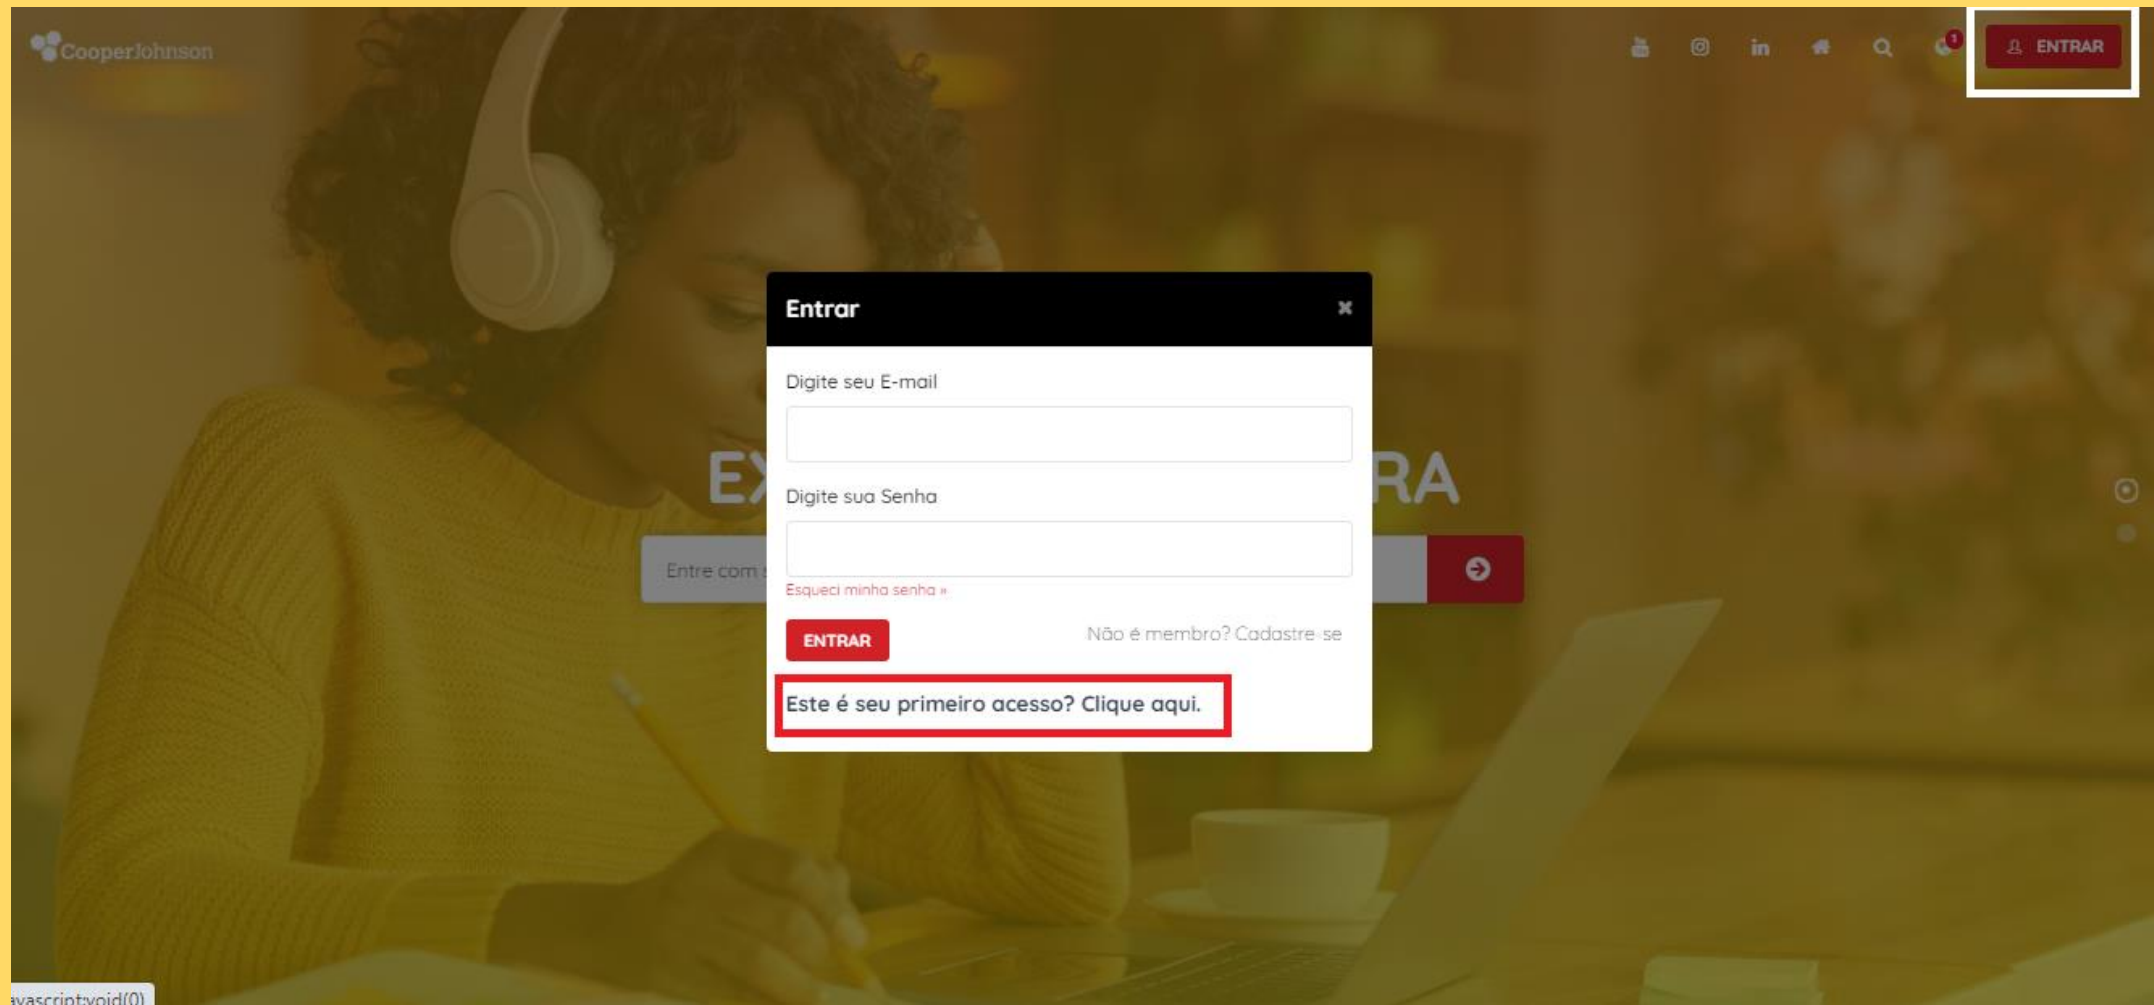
CooperJohnson

1

ENTRAR

EX RA

Entre com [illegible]

Entrar

×

Digite seu E-mail

Digite sua Senha

Esqueci minha senha »

ENTRAR

Não é membro? Cadastre-se

Este é seu primeiro acesso? Clique aqui.

avascript:void(0)